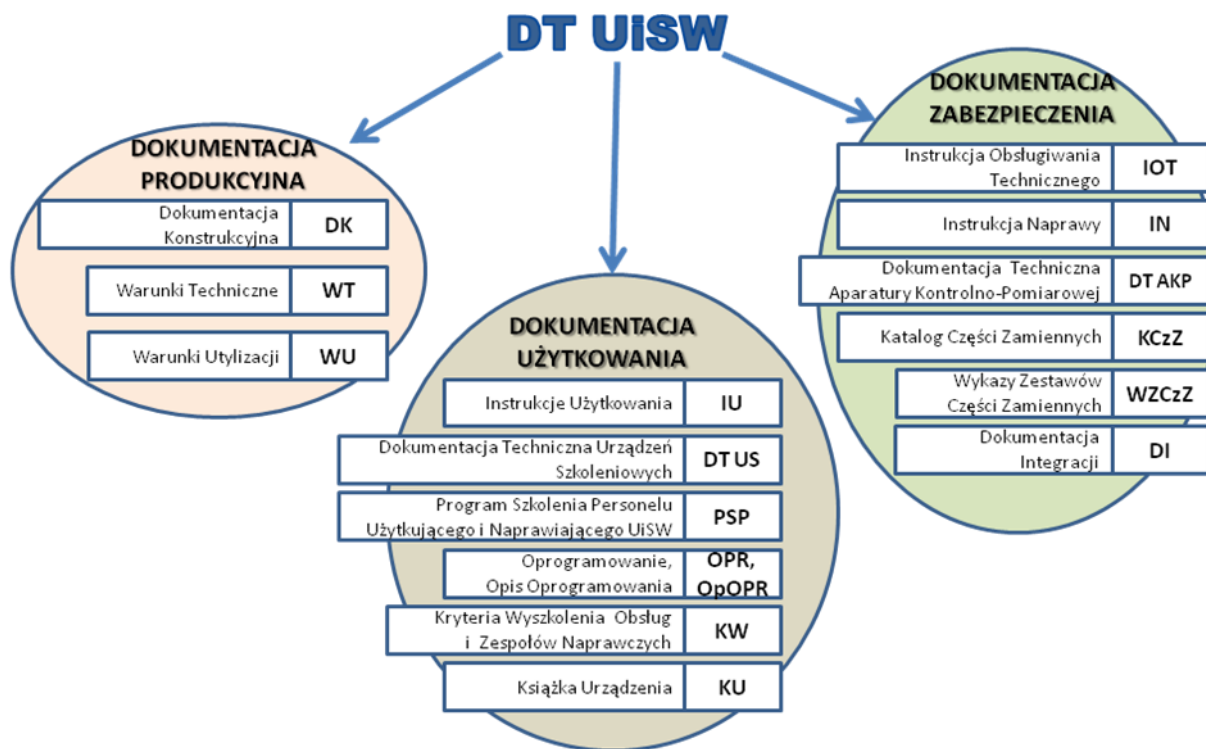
DT UiSW

DOKUMENTACJA PRODUKCYJNA

| Dokumentacja Konstrukcyjna | DK |
|---|---|
| Warunki Techniczne | WT |
| Warunki Utylizacji | WU |

DOKUMENTACJA UŻYTKOWANIA

| Instrukcje Użytkowania | IU |
|---|---|
| Dokumentacja Techniczna Urządzeń Szkoleniowych | DT US |
| Program Szkolenia Personelu Użytkującego i Naprawiającego UiSW | PSP |
| Oprogramowanie, Opis Oprogramowania | OPR, OpOPR |
| Kryteria Wyszkolenia Obsług i Zespołów Naprawczych | KW |
| Książka Urządzenia | KU |

DOKUMENTACJA ZABEZPIECZENIA

| Instrukcja Obsługiwania Technicznego | IOT |
|---|---|
| Instrukcja Naprawy | IN |
| Dokumentacja Techniczna Aparatury Kontrolno-Pomiarowej | DT AKP |
| Katalog Części Zamiennych | KCzZ |
| Wykazy Zestawów Części Zamiennych | WZCzZ |
| Dokumentacja Integracji | DI |